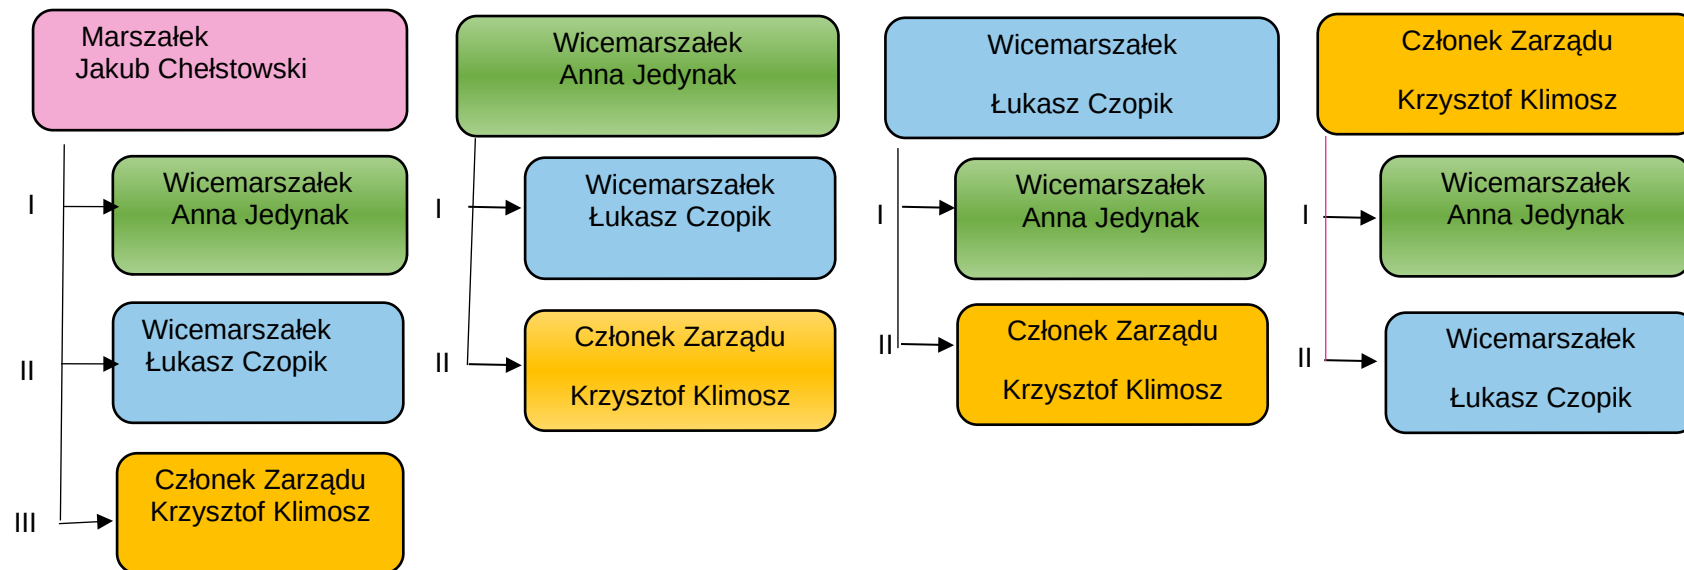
Marszałek
Jakub Chełstowski

I

Wicemarszałek
Anna Jedynak

II

Wicemarszałek
Łukasz Czopik

III

Członek Zarządu
Krzysztof Klimosz

Wicemarszałek
Anna Jedynak

I

Wicemarszałek
Łukasz Czopik

II

Członek Zarządu
Krzysztof Klimosz

Wicemarszałek
Łukasz Czopik

I

Wicemarszałek
Anna Jedynak

II

Członek Zarządu
Krzysztof Klimosz

Członek Zarządu
Krzysztof Klimosz

I

Wicemarszałek
Anna Jedynak

II

Wicemarszałek
Łukasz Czopik